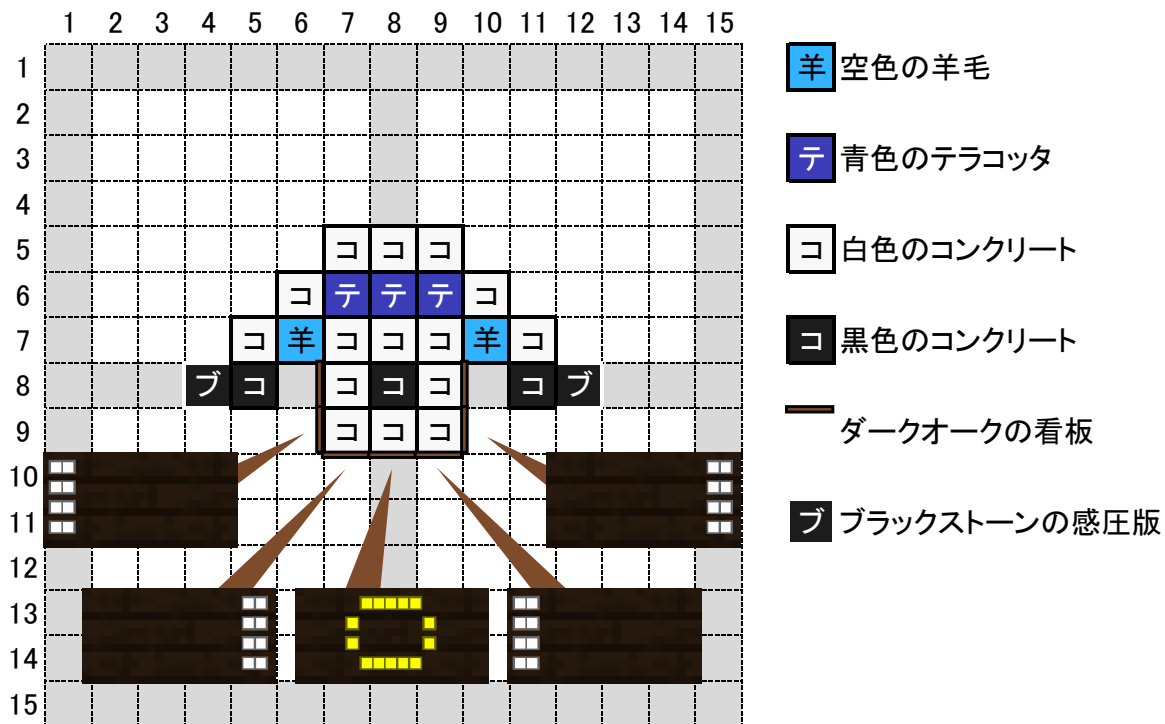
1 2 3 4 5 6 7 8 9 10 11 12 13 14 15

1
2
3
4
5 コ コ コ
6 コ テ テ テ コ
7 コ 羊 コ コ コ 羊 コ
8 ブ コ コ コ コ コ ブ
9 コ コ コ
10
11
12
13
14
15

羊 空色の羊毛

テ 青色のテラコッタ

コ 白色のコンクリート

コ 黒色のコンクリート

ダークオークの看板

ブ ブラックストーンの感圧版